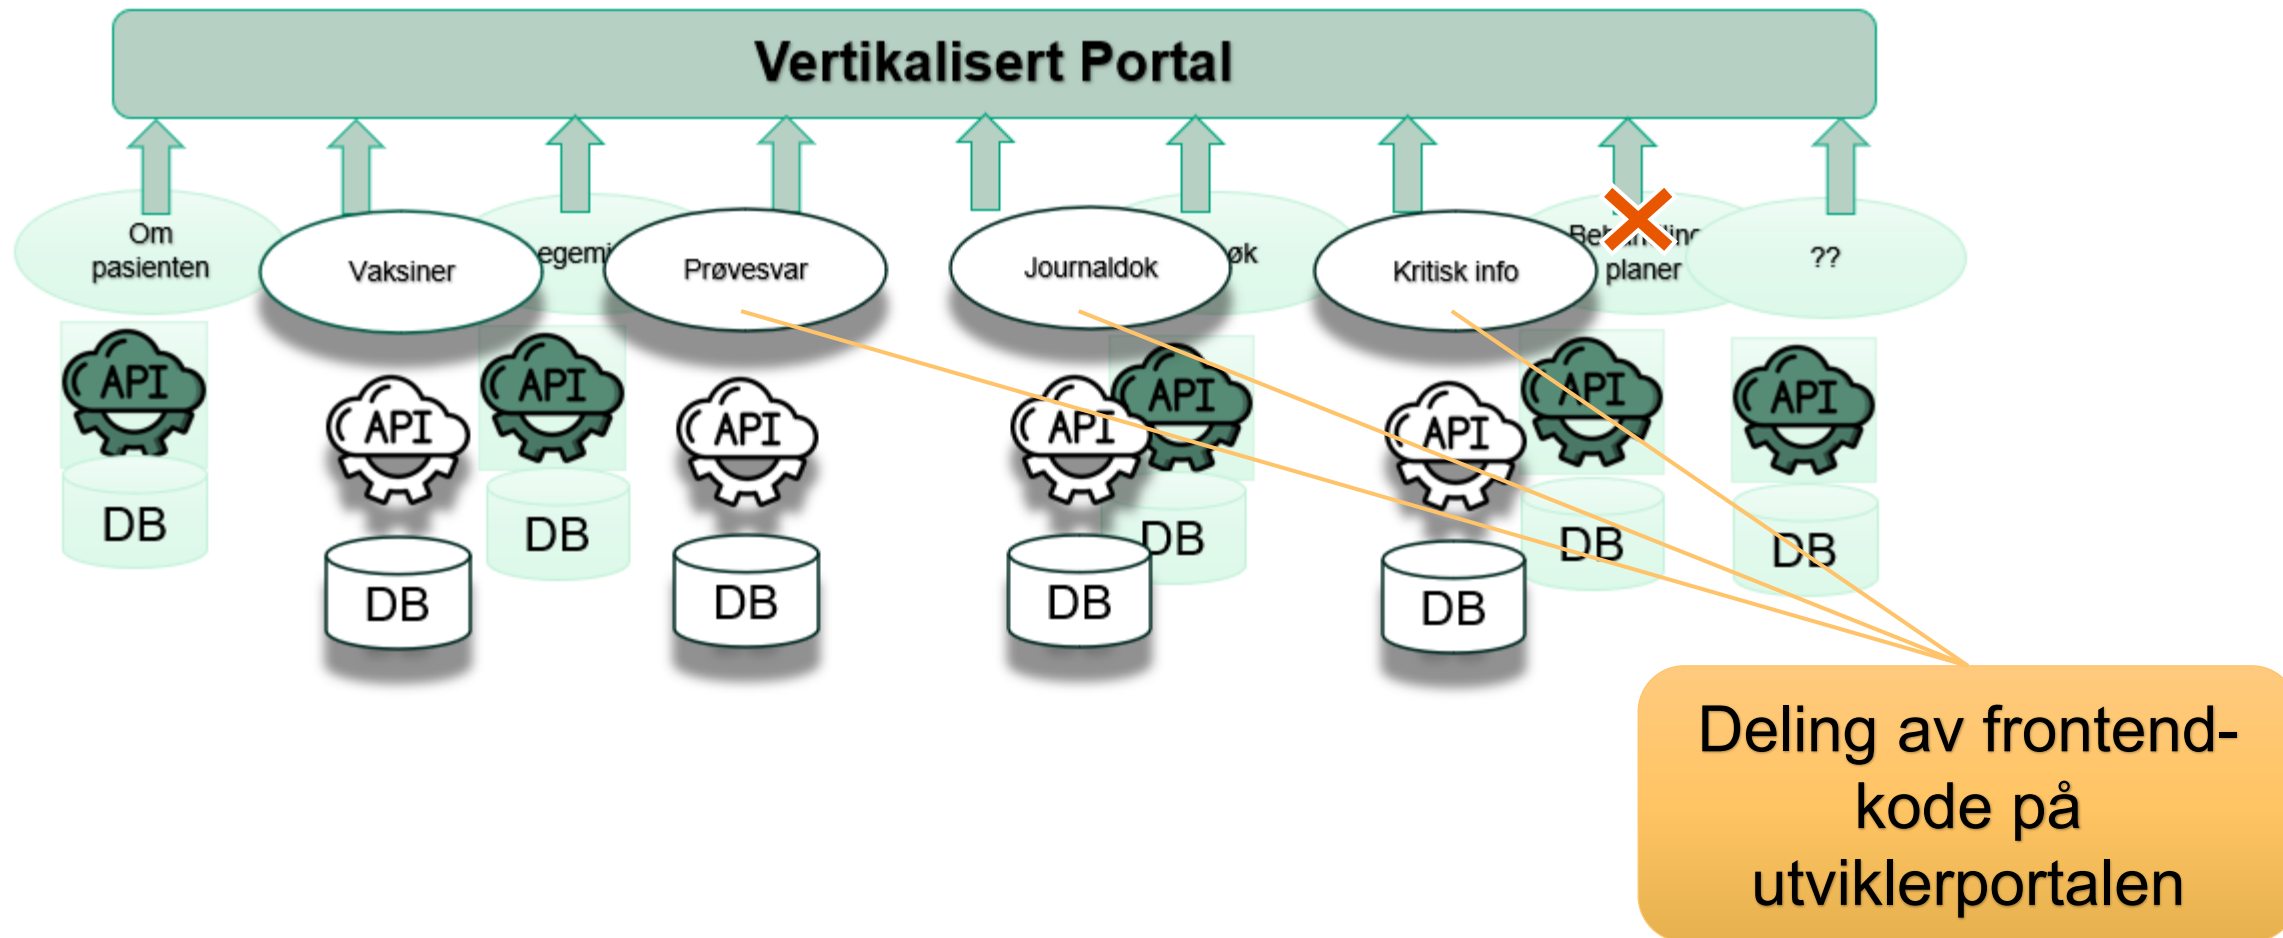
Vertikalisert Portal

Om pasienten

Vaksiner

egemi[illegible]

Prøvesvar

Journaldok

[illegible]øk

Kritisk info

Be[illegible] planer

??

API

DB

API

DB

API

DB

API

DB

API

DB

API

DB

API

DB

API

DB

API

DB

Deling av frontend-kode på utviklerportalen